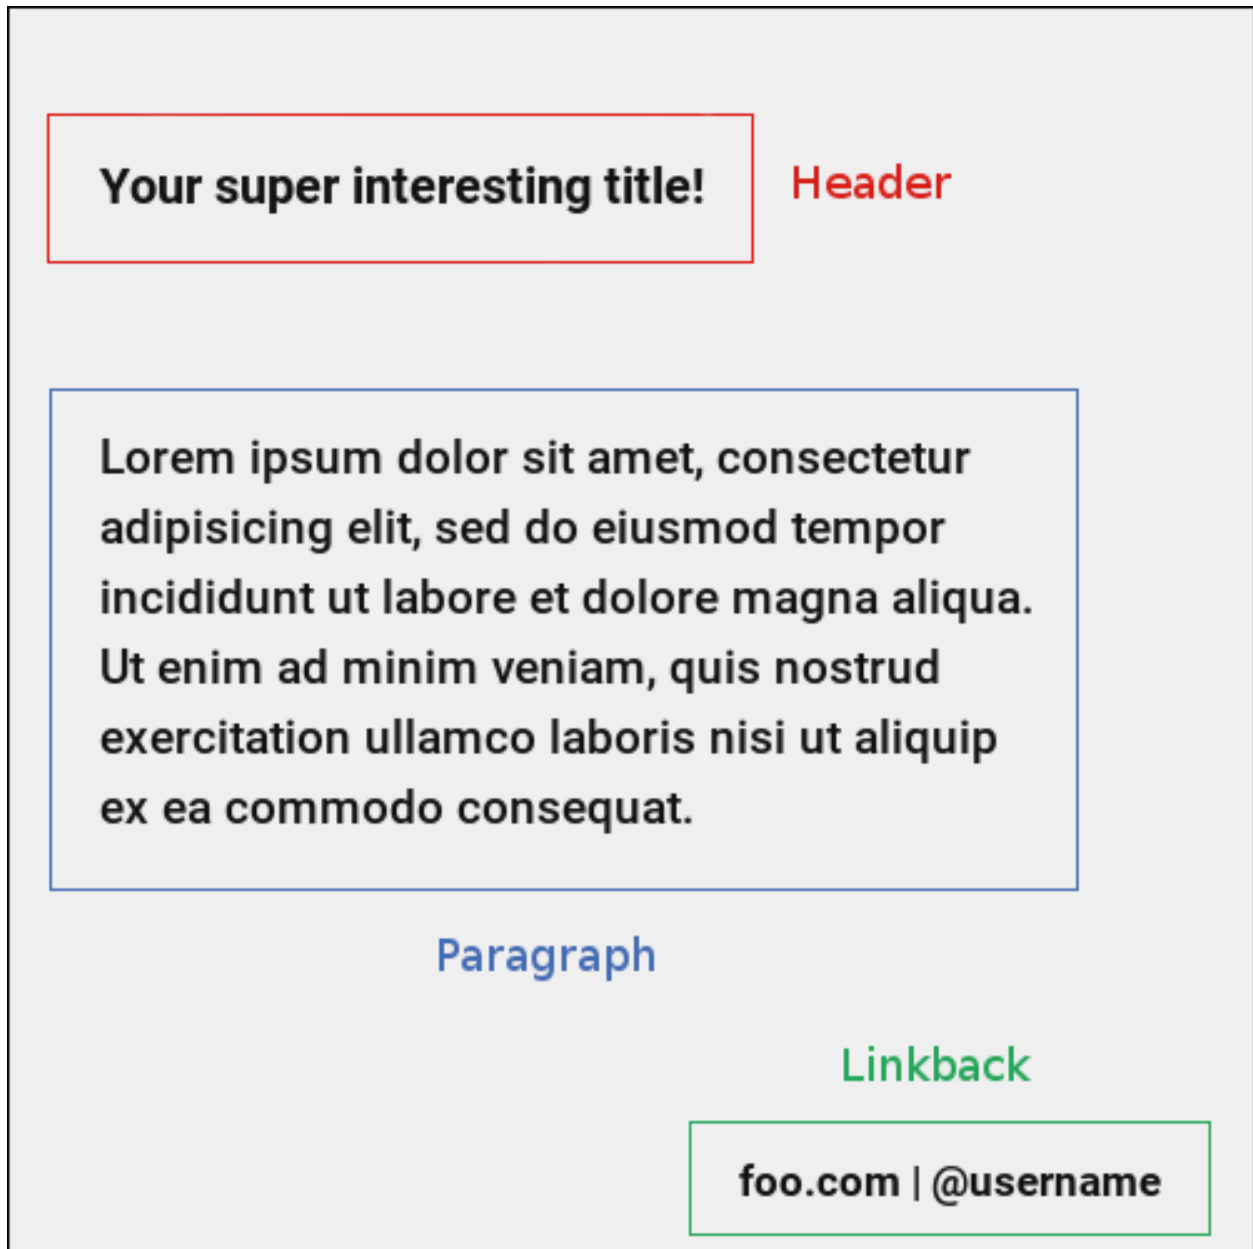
Your super interesting title!

Header

Lorem ipsum dolor sit amet, consectetur adipisicing elit, sed do eiusmod tempor incididunt ut labore et dolore magna aliqua. Ut enim ad minim veniam, quis nostrud exercitation ullamco laboris nisi ut aliquip ex ea commodo consequat.

Paragraph

Linkback

foo.com | @username